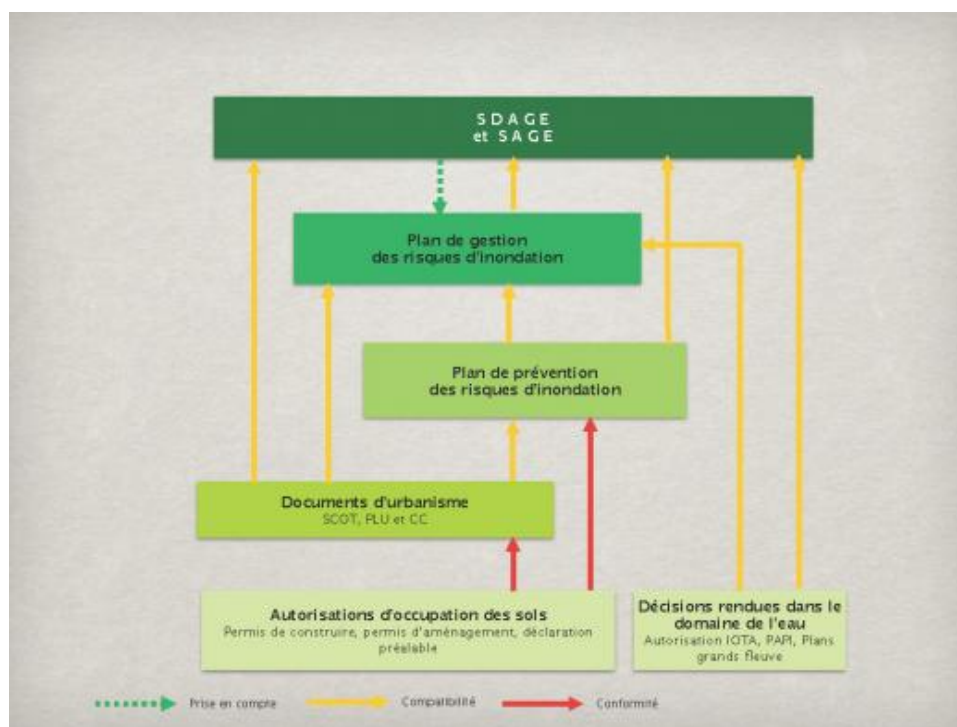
SDAGE
et SAGE

Plan de gestion
des risques d'inondation

Plan de prévention
des risques d'inondation

Documents d'urbanisme
SCOT, PLU et CC

Autorisations d'occupation des sols
Permis de construire, permis d'aménagement, déclaration préalable

Décisions rendues dans le domaine de l'eau
Autorisation IOTA, PAPI, Plans grands fleuve

Prise en compte
Compatibilité
Conformité